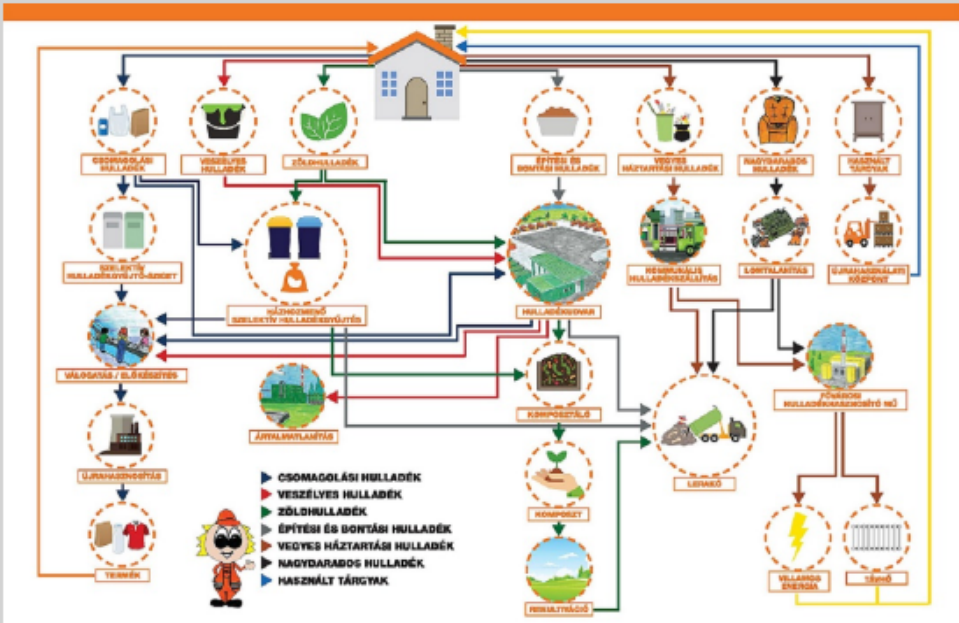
CSOMAGOLÁSI HULLADÉK

VESZÉLYES HULLADÉK

ZÖLDHULLADÉK

ÉPÍTÉSI ÉS BONTÁSI HULLADÉK

VEGYES HÁZTARTÁSI HULLADÉK

NAGYDARABOS HULLADÉK

HASZNÁLT TÁRGYAK

SZELEKTÍV HULLADÉKGYŰJTŐ-SZIGET

HÁZHOZMENŐ SZELEKTÍV HULLADÉKGYŰJTÉS

HULLADÉKUDVAR

REGIONÁLIS HULLADÉKKEZELŐ KÖZPONT

SZÉTSZERELÉS

ÚJRAHASZNÁLATI KÖZPONT

VÁLOGATÁS / ELŐKÉSZÍTÉS

ÁRTALMATLANÍTÁS

KOMPOSZTÁLÁS

LERAKÓ

FŐVÁROSI HULLADÉKHASZNOSÍTÓ MŰ

ÚJRAHASZNOSÍTÁS

KOMPOSZT

REKULTIVÁCIÓ

TERMÉK

VILLAMOS ENERGIA

TÁVHŐ

CSOMAGOLÁSI HULLADÉK
VESZÉLYES HULLADÉK
ZÖLDHULLADÉK
ÉPÍTÉSI ÉS BONTÁSI HULLADÉK
VEGYES HÁZTARTÁSI HULLADÉK
NAGYDARABOS HULLADÉK
HASZNÁLT TÁRGYAK